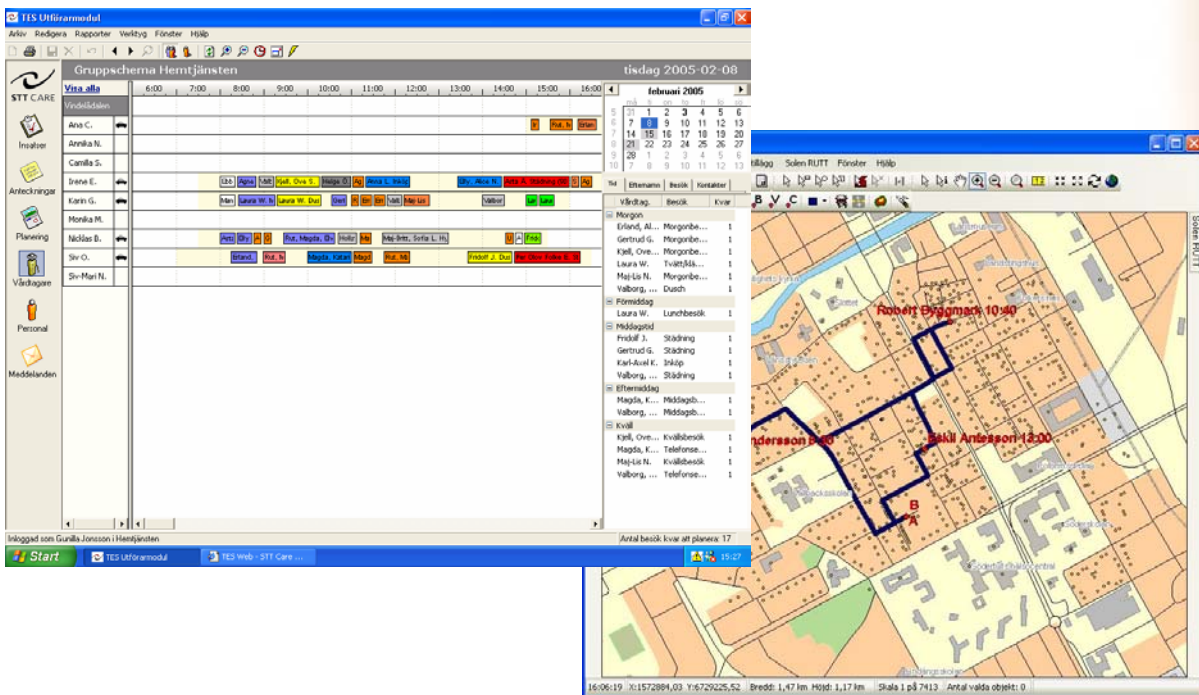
TES Utförarmodul

Arkiv Redigera Rapporter Verktyg Fönster Hjälp

STT CARE

Insatser

Anteckningar

Planering

Vårdtagare

Personal

Meddelanden

Gruppschema Hemtjänsten

tisdag 2005-02-08

Visa alla

Vindelådalen

6:00 7:00 8:00 9:00 10:00 11:00 12:00 13:00 14:00 15:00 16:00

| |
|---|
| Ana C. |
| Annika N. |
| Camilla S. |
| Irene E. |
| Karin G. |
| Monika M. |
| Nicklas B. |
| Siv O. |
| Siv-Mari N. |

Elö Agne Vält Kjell, Ove S. Helga Ö. Ag Anna L. Inköp Ulv. Alice N. Arbe A. Städning

Mån Laura W. h Laura W. Dus Gert K En Ert Vält Maj-Lis Valbor Lar Law

Artz Ely A O Rut, Magda Hollz Ma Maj-Britt, Sofia L. H. U A Fridr

Erland Rut, h Magda, Katan Magd Rut, M Fridolf J. Dus Per Olov Folke S.

februari 2005

| v | må | ti | on | to | fr | lö | sö |
|---|---|---|---|---|---|---|---|
| 5 | 31 | 1 | 2 | 3 | 4 | 5 | 6 |
| 6 | 7 | 8 | 9 | 10 | 11 | 12 | 13 |
| 7 | 14 | 15 | 16 | 17 | 18 | 19 | 20 |
| 8 | 21 | 22 | 23 | 24 | 25 | 26 | 27 |
| 9 | 28 | 1 | 2 | 3 | 4 | 5 | 6 |
| 10 | 7 | 8 | 9 | 10 | 11 | 12 | 13 |

Tid Efternamn Besök Kontakter

| Vårdtag. | Besök | Kvar |
|---|---|---|
| Morgon | | |
| Erland, Al... | Morgonbe... | 1 |
| Gertrud G. | Morgonbe... | 1 |
| Kjell, Ove... | Morgonbe... | 1 |
| Laura W. | Tvätt/klä... | 1 |
| Maj-Lis N. | Morgonbe... | 1 |
| Valborg, ... | Dusch | 1 |
| Förmiddag | | |
| Laura W. | Lunchbesök | 1 |
| Middagstid | | |
| Fridolf J. | Städning | 1 |
| Gertrud G. | Städning | 1 |
| Karl-Axel K. | Inköp | 1 |
| Valborg, ... | Städning | 1 |
| Eftermiddag | | |
| Magda, K... | Middagsb... | 1 |
| Valborg, ... | Middagsb... | 1 |
| Kväll | | |
| Kjell, Ove... | Kvällsbesök | 1 |
| Magda, K... | Telefonse... | 1 |
| Maj-Lis N. | Kvällsbesök | 1 |
| Valborg, ... | Telefonse... | 1 |

Inloggad som Gunilla Jonsson i Hemtjänsten

Antal besök kvar att planera: 17

Start TES Utförarmodul TES Web - STT Care ... 15:27

tillägg Solen RUTT Fönster Hjälp

Solen RUTT

Robert Byggmark 10:40

Andersson 8:40

Eskil Antesson 12:00

B

A

16:06:19 X:1572884,03 Y:6729225,52 Bredd: 1,47 km Höjd: 1,17 km Skala 1 på 7413 Antal valda objekt: 0